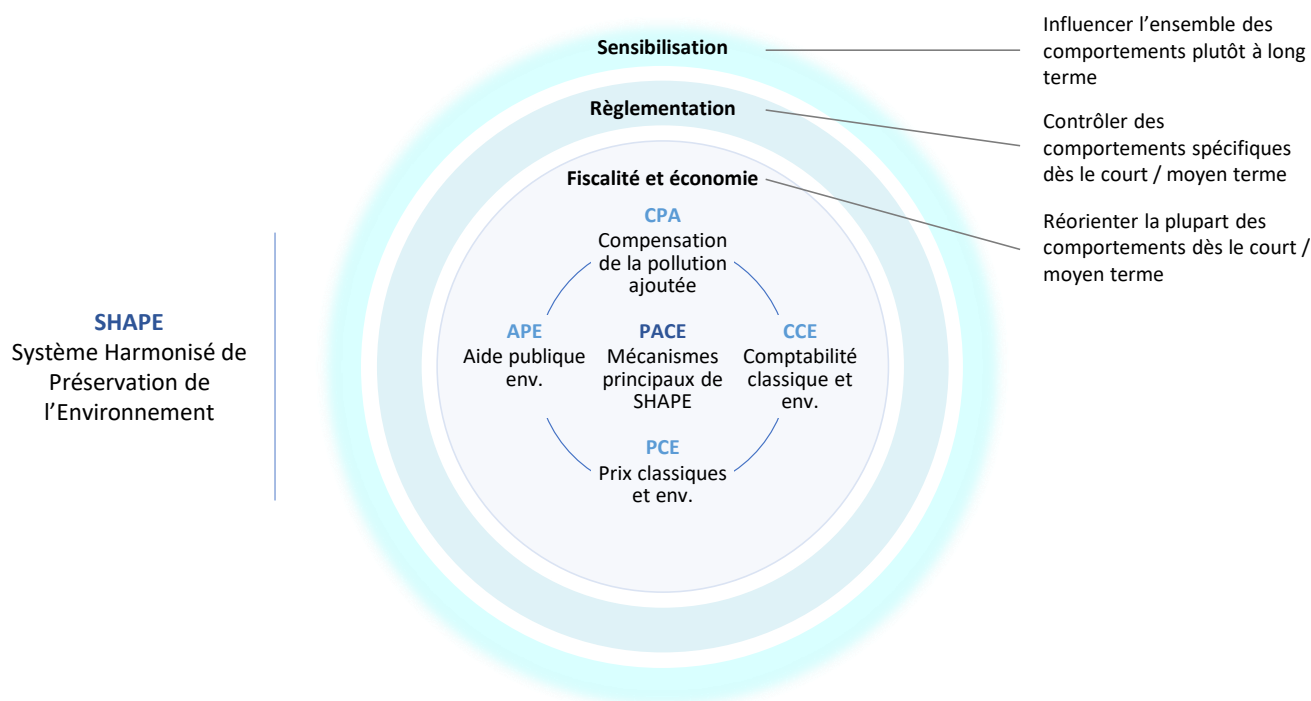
SHAPE
Système Harmonisé de Préservation de l'Environnement

Sensibilisation

Règlementation

Fiscalité et économie

CPA
Compensation de la pollution ajoutée

APE
Aide publique env.

PACE
Mécanismes principaux de SHAPE

CCE
Comptabilité classique et env.

PCE
Prix classiques et env.

Influencer l'ensemble des comportements plutôt à long terme

Contrôler des comportements spécifiques dès le court / moyen terme

Réorienter la plupart des comportements dès le court / moyen terme